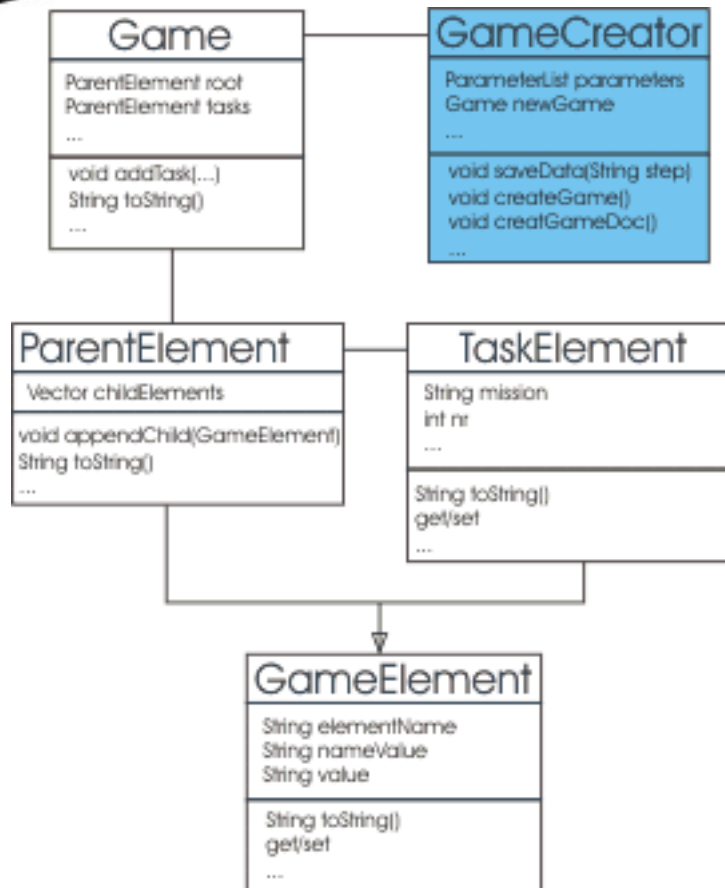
Game

ParentElement root
ParentElement tasks
...

void addTask(...)
String toString()
...

GameCreator

ParameterList parameters
Game newGame
...

void saveData(String step)
void createGame()
void creatGameDoc()
...

ParentElement

Vector childElements

void appendChild(GameElement)
String toString()
...

TaskElement

String mission
int nr
...

String toString()
get/set
...

GameElement

String elementName
String nameValue
String value

String toString()
get/set
...